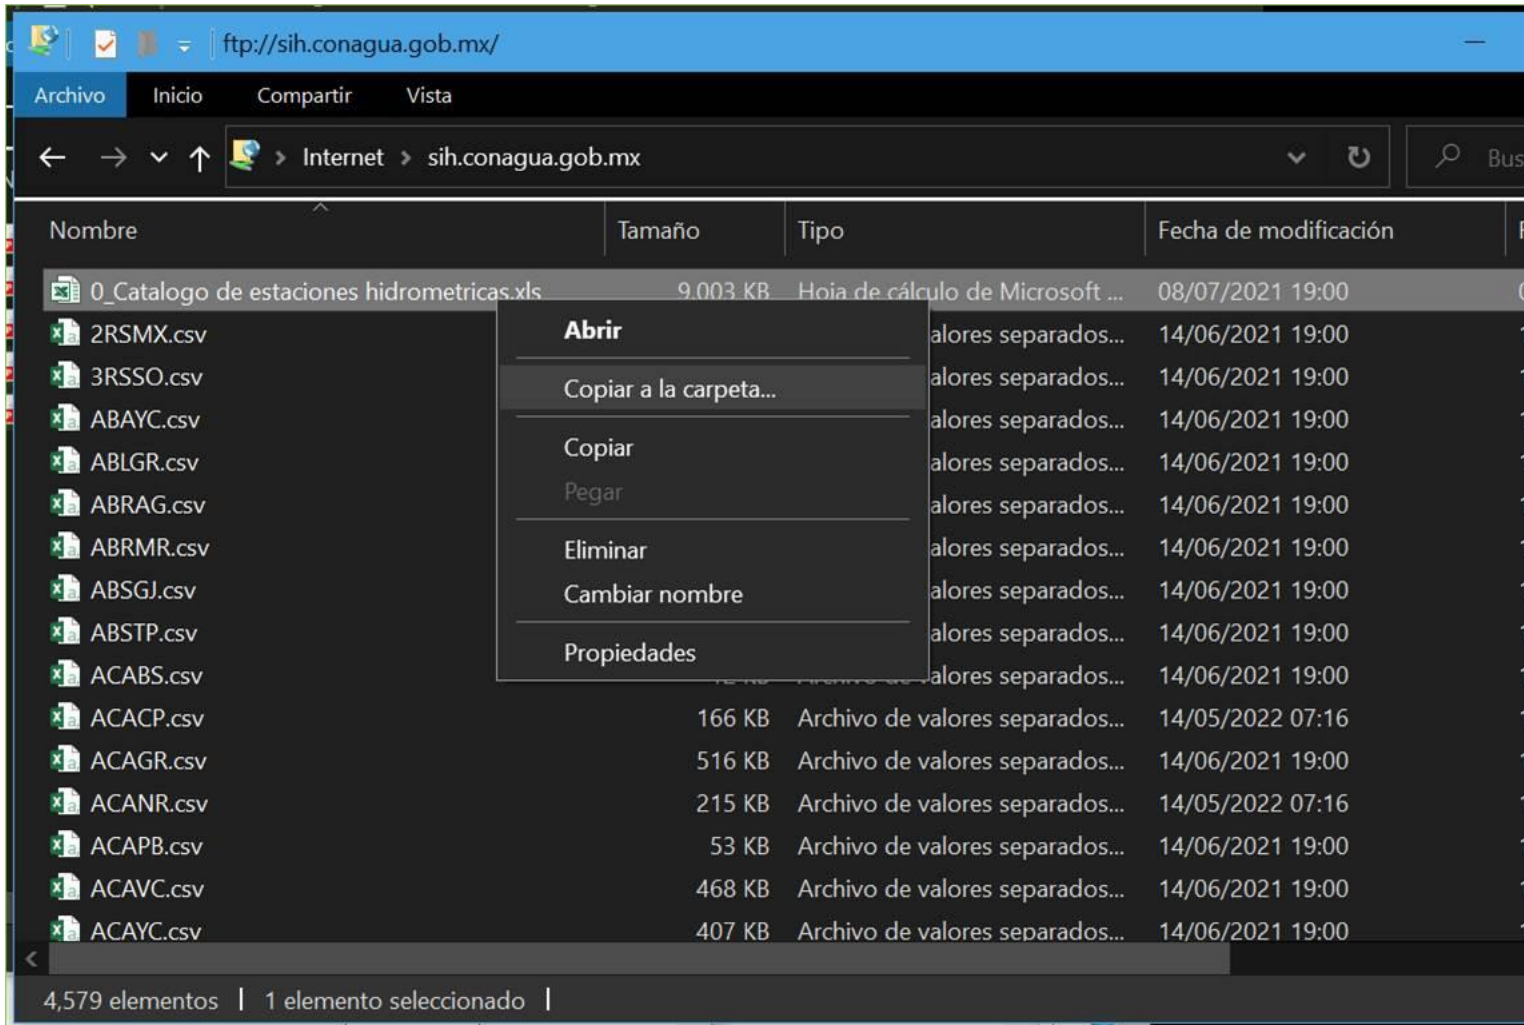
ftp://sih.conagua.gob.mx/

Archivo Inicio Compartir Vista

Internet > sih.conagua.gob.mx

Bus

| Nombre | Tamaño | Tipo | Fecha de modificación |
|---|---|---|---|
| 0_Catalogo de estaciones hidrometricas.xls | 9,003 KB | Hoja de cálculo de Microsoft ... | 08/07/2021 19:00 |
| 2RSMX.csv | | alores separados... | 14/06/2021 19:00 |
| 3RSSO.csv | | alores separados... | 14/06/2021 19:00 |
| ABAYC.csv | | alores separados... | 14/06/2021 19:00 |
| ABLGR.csv | | alores separados... | 14/06/2021 19:00 |
| ABRAG.csv | | alores separados... | 14/06/2021 19:00 |
| ABRMR.csv | | alores separados... | 14/06/2021 19:00 |
| ABSGJ.csv | | alores separados... | 14/06/2021 19:00 |
| ABSTP.csv | | alores separados... | 14/06/2021 19:00 |
| ACABS.csv | | alores separados... | 14/06/2021 19:00 |
| ACACP.csv | 166 KB | Archivo de valores separados... | 14/05/2022 07:16 |
| ACAGR.csv | 516 KB | Archivo de valores separados... | 14/06/2021 19:00 |
| ACANR.csv | 215 KB | Archivo de valores separados... | 14/05/2022 07:16 |
| ACAPB.csv | 53 KB | Archivo de valores separados... | 14/06/2021 19:00 |
| ACAVC.csv | 468 KB | Archivo de valores separados... | 14/06/2021 19:00 |
| ACAYC.csv | 407 KB | Archivo de valores separados... | 14/06/2021 19:00 |

Abrir
Copiar a la carpeta...
Copiar
Pegar
Eliminar
Cambiar nombre
Propiedades

4,579 elementos | 1 elemento seleccionado |